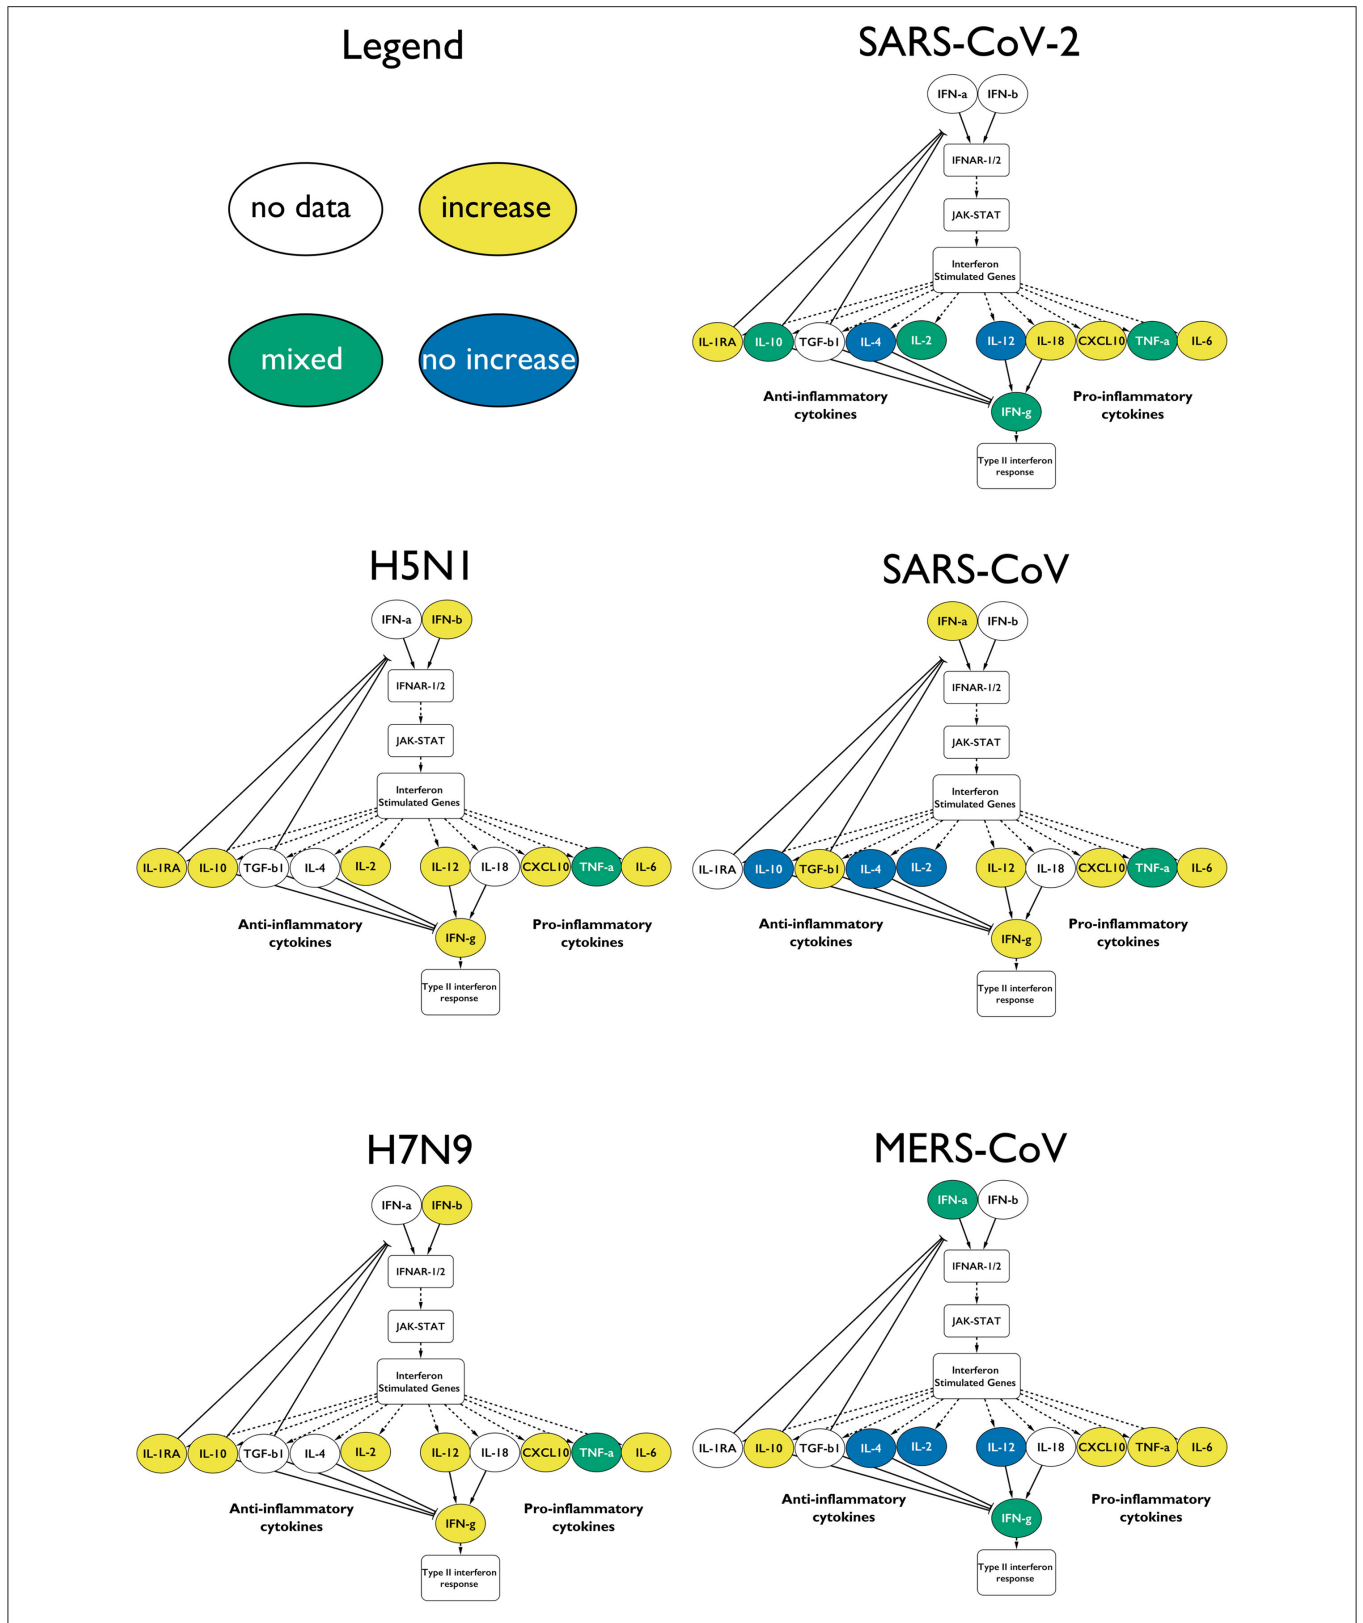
Legend

no data

increase

mixed

no increase

SARS-CoV-2

IFN-a IFN-b

IFNAR-1/2

JAK-STAT

Interferon Stimulated Genes

IL-1RA IL-10 TGF-b1 IL-4 IL-2 IL-12 IL-18 CXCL10 TNF-a IL-6

Anti-inflammatory cytokines

Pro-inflammatory cytokines

IFN-g

Type II interferon response

H5N1

IFN-a IFN-b

IFNAR-1/2

JAK-STAT

Interferon Stimulated Genes

IL-1RA IL-10 TGF-b1 IL-4 IL-2 IL-12 IL-18 CXCL10 TNF-a IL-6

Anti-inflammatory cytokines

Pro-inflammatory cytokines

IFN-g

Type II interferon response

SARS-CoV

IFN-a IFN-b

IFNAR-1/2

JAK-STAT

Interferon Stimulated Genes

IL-1RA IL-10 TGF-b1 IL-4 IL-2 IL-12 IL-18 CXCL10 TNF-a IL-6

Anti-inflammatory cytokines

Pro-inflammatory cytokines

IFN-g

Type II interferon response

H7N9

IFN-a IFN-b

IFNAR-1/2

JAK-STAT

Interferon Stimulated Genes

IL-1RA IL-10 TGF-b1 IL-4 IL-2 IL-12 IL-18 CXCL10 TNF-a IL-6

Anti-inflammatory cytokines

Pro-inflammatory cytokines

IFN-g

Type II interferon response

MERS-CoV

IFN-a IFN-b

IFNAR-1/2

JAK-STAT

Interferon Stimulated Genes

IL-1RA IL-10 TGF-b1 IL-4 IL-2 IL-12 IL-18 CXCL10 TNF-a IL-6

Anti-inflammatory cytokines

Pro-inflammatory cytokines

IFN-g

Type II interferon response